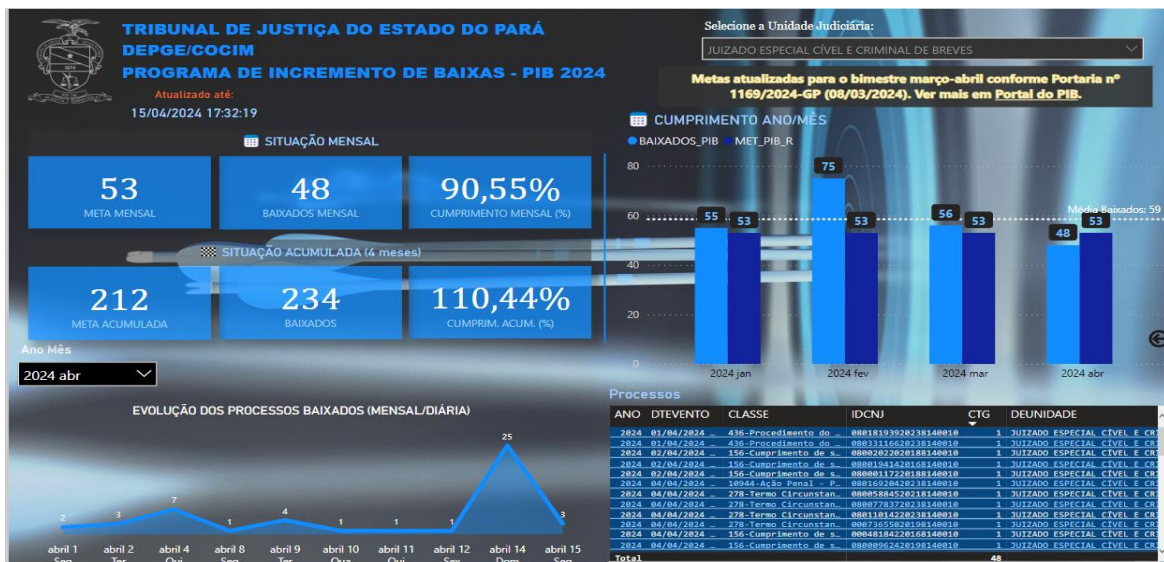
TRIBUNAL DE JUSTIÇA DO ESTADO DO PARÁ
DEPGE/COCIM
PROGRAMA DE INCREMENTO DE BAIXAS - PIB 2024
Atualizado até:
15/04/2024 17:32:19

Selecione a Unidade Judiciária:
JUIZADO ESPECIAL CÍVEL E CRIMINAL DE BREVES

Metas atualizadas para o bimestre março-abril conforme Portaria nº 1169/2024-GP (08/03/2024). Ver mais em Portal do PIB.

SITUAÇÃO MENSAL

| 53 | 48 | 90,55% |
|---|---|---|
| META MENSAL | BAIXADOS MENSAL | CUMPRIMENTO MENSAL (%) |

SITUAÇÃO ACUMULADA (4 meses)

| 212 | 234 | 110,44% |
|---|---|---|
| META ACUMULADA | BAIXADOS | CUMPRIM. ACUM. (%) |

Ano Mês
2024 abr

CUMPRIMENTO ANO/MÊS
BAIXADOS_PIB MET_PIB_R
80
60
40
20
Média Baixados: 59
55 53 75 53 56 53 48 53
2024 jan 2024 fev 2024 mar 2024 abr

EVOLUÇÃO DOS PROCESSOS BAIXADOS (MENSAL/DIÁRIA)
2 3 7 1 4 1 1 1 25 3
abril 1 Seg abril 2 Ter abril 4 Qui abril 8 Seg abril 9 Ter abril 10 Qua abril 11 Qui abril 12 Sex abril 14 Dom abril 15 Seg

Processos

| ANO | DTEVENTO | CLASSE | IDCNJ | CTG | DEUNIDADE |
|---|---|---|---|---|---|
| 2024 | 01/04/2024 … | 436-Procedimento do … | 08018193920238140010 | 1 | JUIZADO ESPECIAL CÍVEL E CRI |
| 2024 | 01/04/2024 … | 436-Procedimento do … | 08033116620238140010 | 1 | JUIZADO ESPECIAL CÍVEL E CRI |
| 2024 | 02/04/2024 … | 156-Cumprimento de s… | 08002022020188140010 | 1 | JUIZADO ESPECIAL CÍVEL E CRI |
| 2024 | 02/04/2024 … | 156-Cumprimento de s… | 08001941420168140010 | 1 | JUIZADO ESPECIAL CÍVEL E CRI |
| 2024 | 02/04/2024 … | 156-Cumprimento de s… | 08000117220188140010 | 1 | JUIZADO ESPECIAL CÍVEL E CRI |
| 2024 | 04/04/2024 … | 10944-Ação Penal - P… | 08016920420238140010 | 1 | JUIZADO ESPECIAL CÍVEL E CRI |
| 2024 | 04/04/2024 … | 278-Termo Circunstan… | 08005884520218140010 | 1 | JUIZADO ESPECIAL CÍVEL E CRI |
| 2024 | 04/04/2024 … | 278-Termo Circunstan… | 08007783720238140010 | 1 | JUIZADO ESPECIAL CÍVEL E CRI |
| 2024 | 04/04/2024 … | 278-Termo Circunstan… | 08011014220238140010 | 1 | JUIZADO ESPECIAL CÍVEL E CRI |
| 2024 | 04/04/2024 … | 278-Termo Circunstan… | 08073655020198140010 | 1 | JUIZADO ESPECIAL CÍVEL E CRI |
| 2024 | 04/04/2024 … | 156-Cumprimento de s… | 08004818422016814001 | 1 | JUIZADO ESPECIAL CÍVEL E CRI |
| 2024 | 04/04/2024 … | 156-Cumprimento de s… | 08000962420198140010 | 1 | JUIZADO ESPECIAL CÍVEL E CRI |
| Total | | | | 48 | |